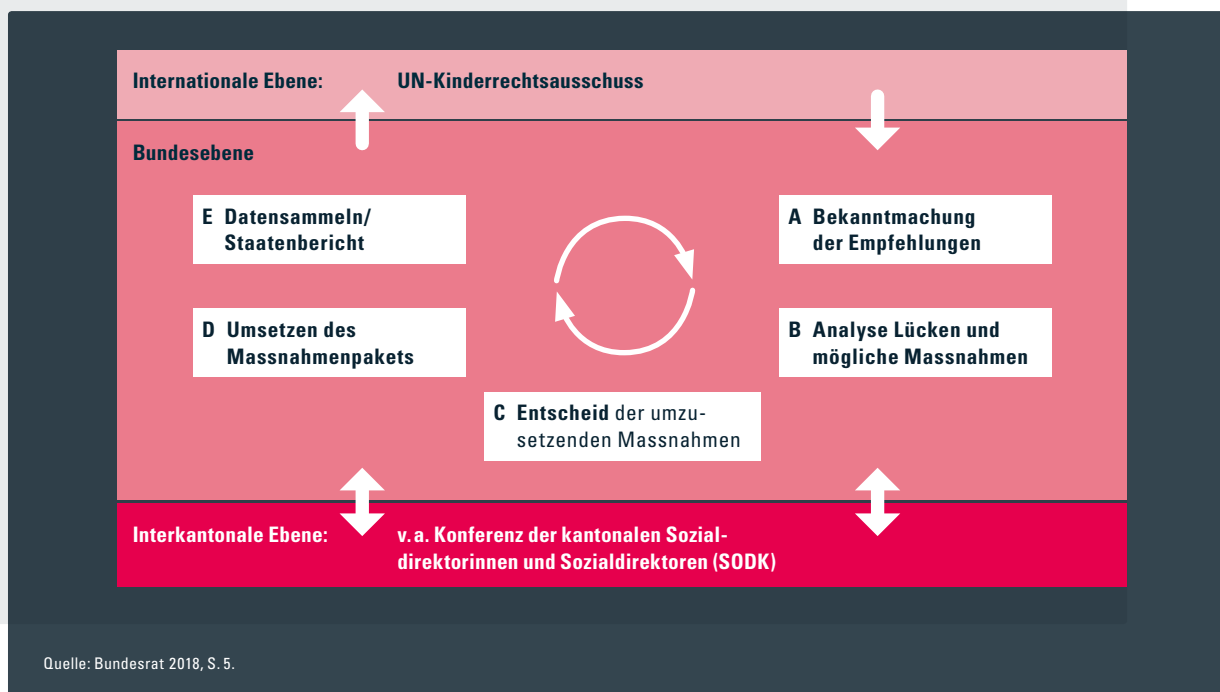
Internationale Ebene: UN-Kinderrechtsausschuss

Bundesebene

E Datensammeln/ Staatenbericht

A Bekanntmachung der Empfehlungen

D Umsetzen des Massnahmenpakets

B Analyse Lücken und mögliche Massnahmen

C Entscheid der umzusetzenden Massnahmen

Interkantonale Ebene: v.a. Konferenz der kantonalen Sozialdirektorinnen und Sozialdirektoren (SODK)

Quelle: Bundesrat 2018, S. 5.